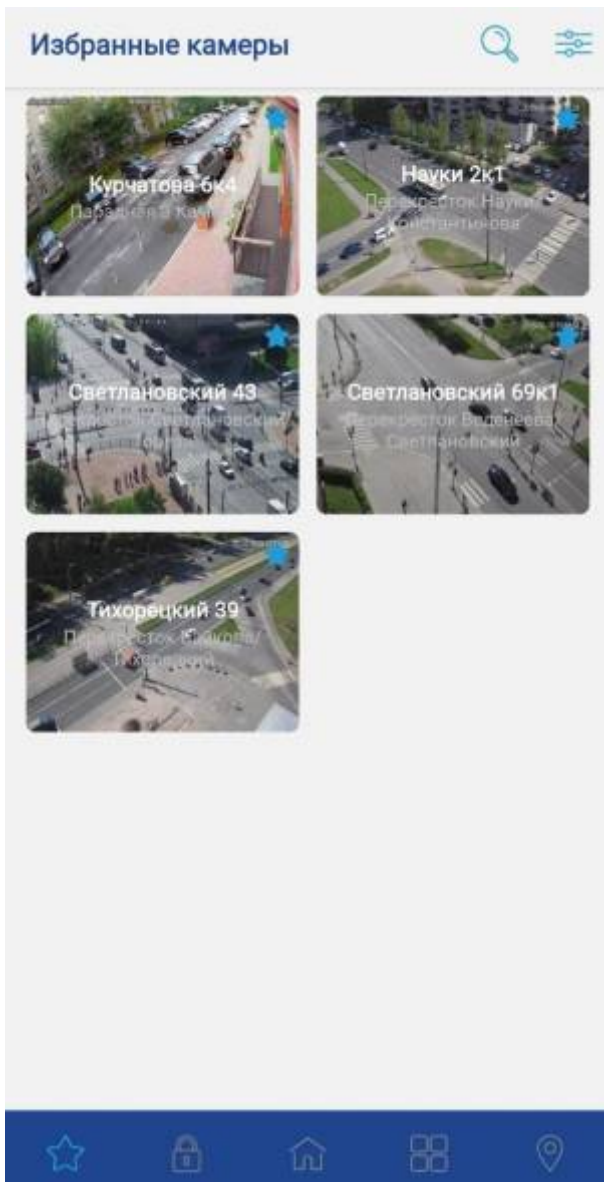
Избранные камеры

Курчатова 6к4
Парадная 3 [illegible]

Науки 2к1
Перекресток Науки/ Константинова

Светлановский 43
Перекресток Светлановский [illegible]

Светлановский 69к1
Перекресток Веденеева/ Светлановский

Тихорецкий 39
Перекресток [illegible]/ Тихорецкий